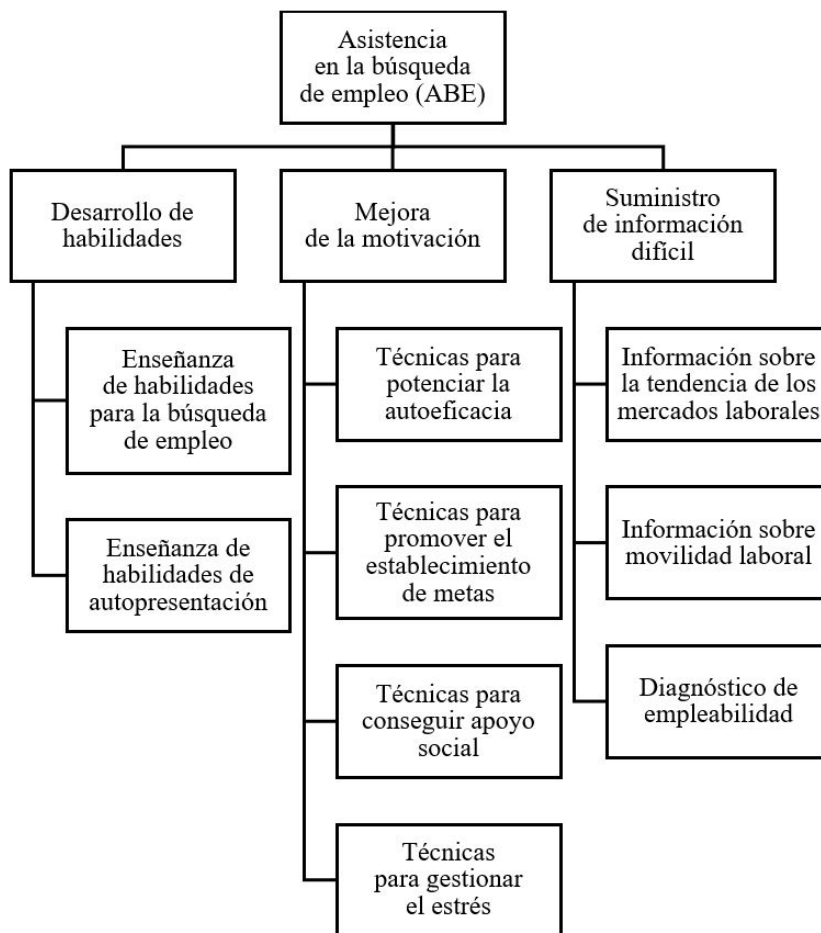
Asistencia en la búsqueda de empleo (ABE)

Desarrollo de habilidades

Enseñanza de habilidades para la búsqueda de empleo

Enseñanza de habilidades de autopresentación

Mejora de la motivación

Técnicas para potenciar la autoeficacia

Técnicas para promover el establecimiento de metas

Técnicas para conseguir apoyo social

Técnicas para gestionar el estrés

Suministro de información difícil

Información sobre la tendencia de los mercados laborales

Información sobre movilidad laboral

Diagnóstico de empleabilidad